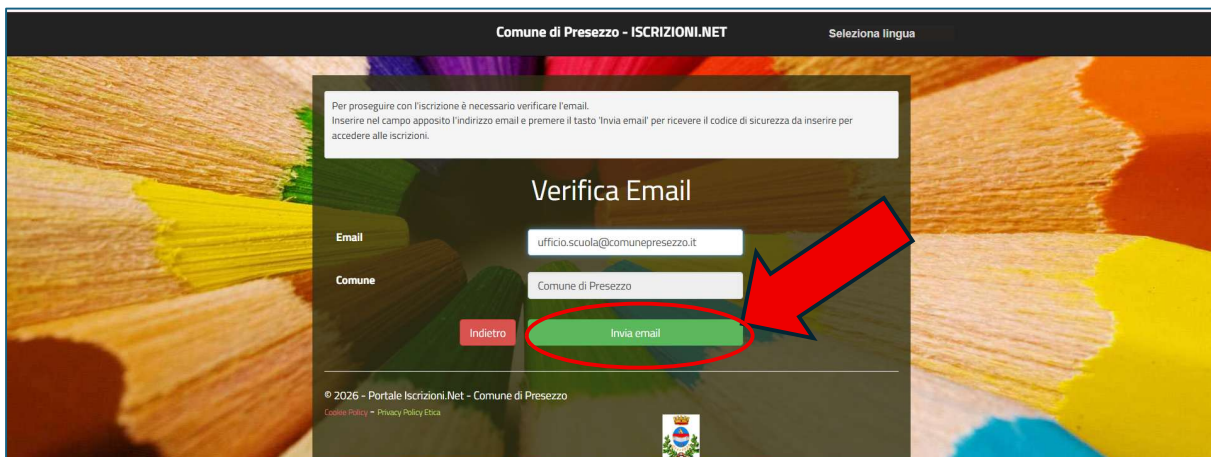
Comune di Presezzo - ISCRIZIONI.NET

Seleziona lingua

Per proseguire con l'iscrizione è necessario verificare l'email.
Inserire nel campo apposito l'indirizzo email e premere il tasto 'Invia email' per ricevere il codice di sicurezza da inserire per accedere alle iscrizioni.

Verifica Email

Email ufficio.scuola@comunepresezzo.it

Comune Comune di Presezzo

Indietro

Invia email

© 2026 - Portale Iscrizioni.Net - Comune di Presezzo

Cookie Policy - Privacy Policy Etica